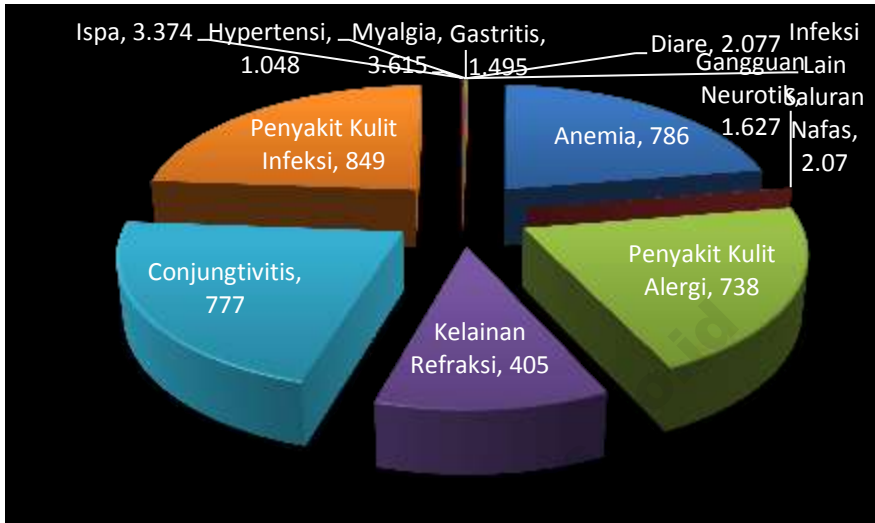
Ispa, 3.374 Hypertensi, 1.048 Myalgia, 3.615 Gastritis, 1.495 Diare, 2.077 Infeksi Lain Saluran Nafas, 2.07 Gangguan Neurotik 1.627

Anemia, 786

Penyakit Kulit Alergi, 738

Kelainan Refraksi, 405

Conjungtivitis, 777

Penyakit Kulit Infeksi, 849